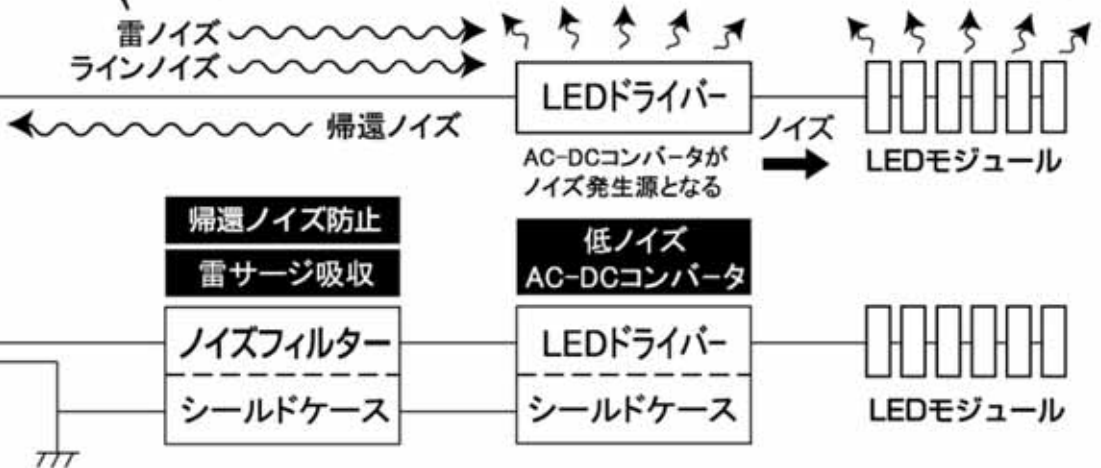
雷ノイズ
ラインノイズ
LEDドライバー
帰還ノイズ
ノイズ
AC-DCコンバータがノイズ発生源となる
LEDモジュール

帰還ノイズ防止
雷サージ吸収
低ノイズ AC-DCコンバータ
ノイズフィルター
シールドケース
LEDドライバー
シールドケース
LEDモジュール